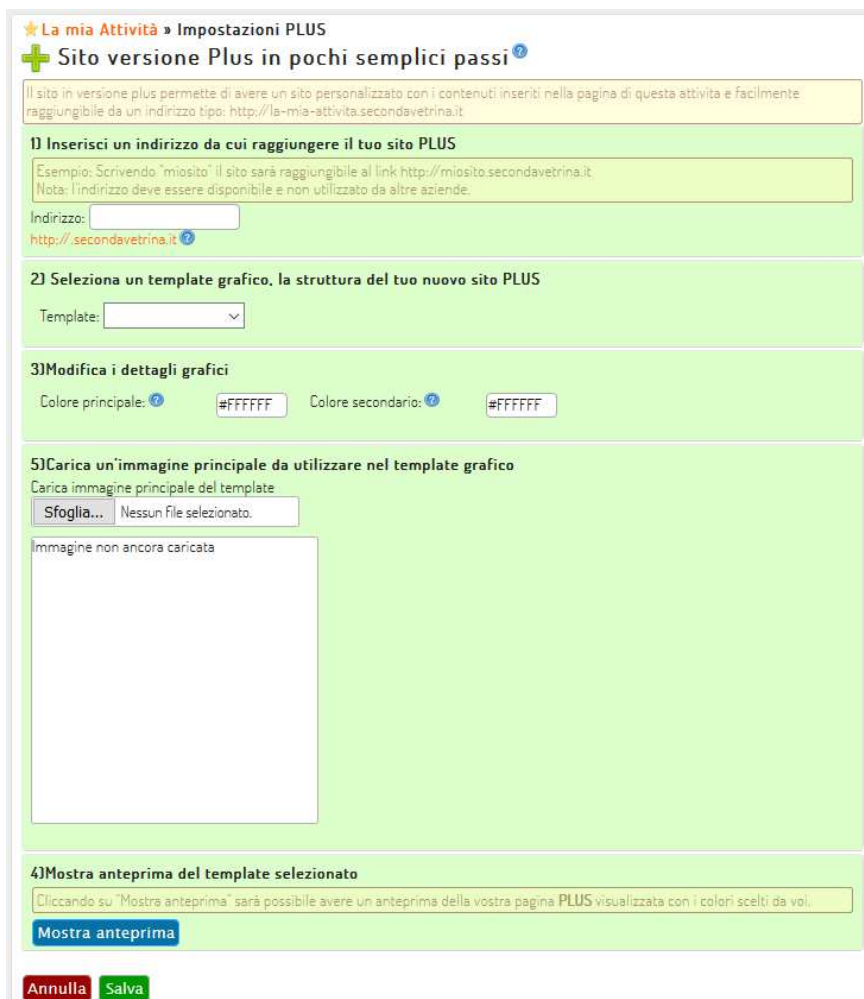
La mia Attività » Impostazioni PLUS

Sito versione Plus in pochi semplici passi

Il sito in versione plus permette di avere un sito personalizzato con i contenuti inseriti nella pagina di questa attivita e facilmente raggiungibile da un indirizzo tipo: http://la-mia-attivita.secondavetrina.it

1) Inserisci un indirizzo da cui raggiungere il tuo sito PLUS

Esempio: Scrivendo "miosito" il sito sarà raggiungibile al link http://miosito.secondavetrina.it
Nota: l'indirizzo deve essere disponibile e non utilizzato da altre aziende.

Indirizzo:
http://.secondavetrina.it

2) Seleziona un template grafico, la struttura del tuo nuovo sito PLUS

Template:

3)Modifica i dettagli grafici

Colore principale: #FFFFFF Colore secondario: #FFFFFF

5)Carica un'immagine principale da utilizzare nel template grafico

Carica immagine principale del template

Sfoglia... Nessun file selezionato.

Immagine non ancora caricata

4)Mostra anteprima del template selezionato

Cliccando su "Mostra anteprima" sarà possibile avere un anteprima della vostra pagina PLUS visualizzata con i colori scelti da voi.

Mostra anteprima

Annulla Salva